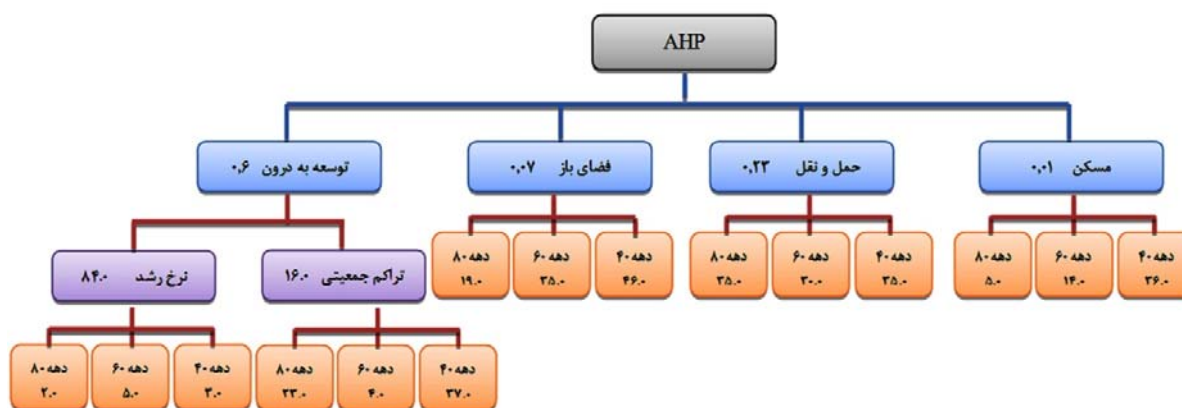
AHP

توسعه به درون ۰.۶

فضای باز ۰.۰۷

حمل و نقل ۰.۲۳

مسکن ۰.۰۱

دهه ۸۰
۱۹.۰

دهه ۶۰
۳۵.۰

دهه ۴۰
۴۶.۰

دهه ۸۰
۳۵.۰

دهه ۶۰
۳۰.۰

دهه ۴۰
۳۵.۰

دهه ۸۰
۵.۰

دهه ۶۰
۱۴.۰

دهه ۴۰
۳۶.۰

نرخ رشد ۸۴.۰

تراکم جمعیتی ۱۶.۰

دهه ۸۰
۲.۰

دهه ۶۰
۵.۰

دهه ۴۰
۳.۰

دهه ۸۰
۲۳.۰

دهه ۶۰
۴.۰

دهه ۴۰
۳۷.۰